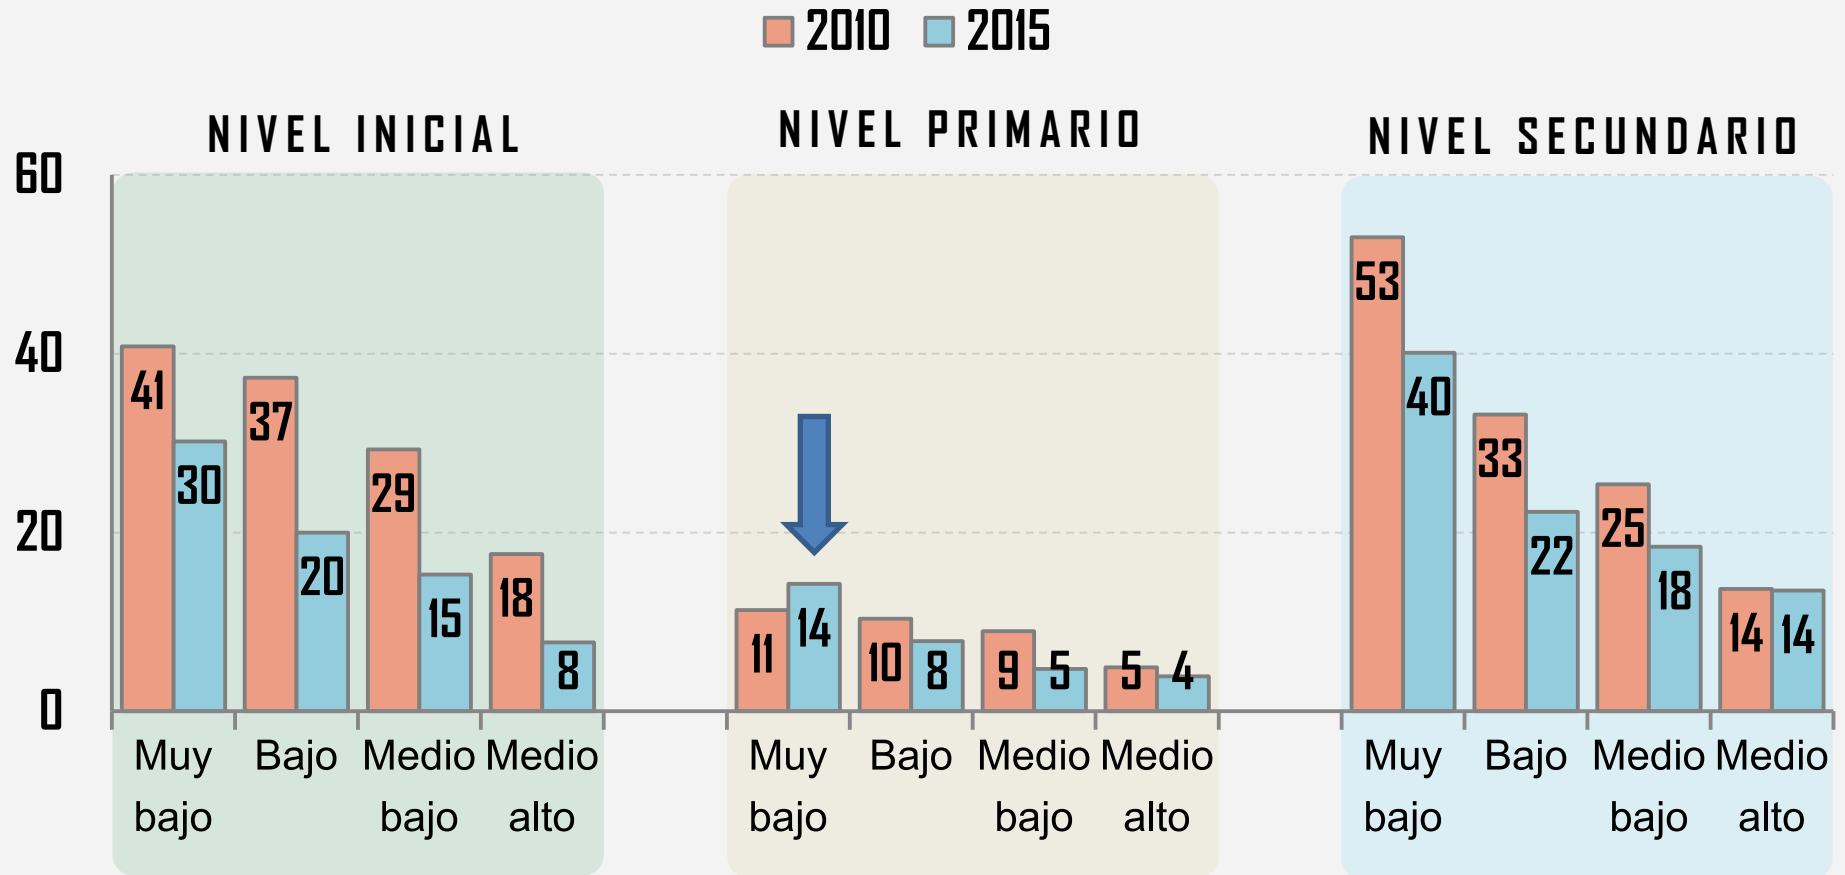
2010 2015

NIVEL INICIAL

NIVEL PRIMARIO

NIVEL SECUNDARIO

60
40
20
0

41 30 37 20 29 15 18 8

11 14 10 8 9 5 5 4

53 40 33 22 25 18 14 14

Muy bajo
Bajo
Medio bajo
Medio alto

Muy bajo
Bajo
Medio bajo
Medio alto

Muy bajo
Bajo
Medio bajo
Medio alto